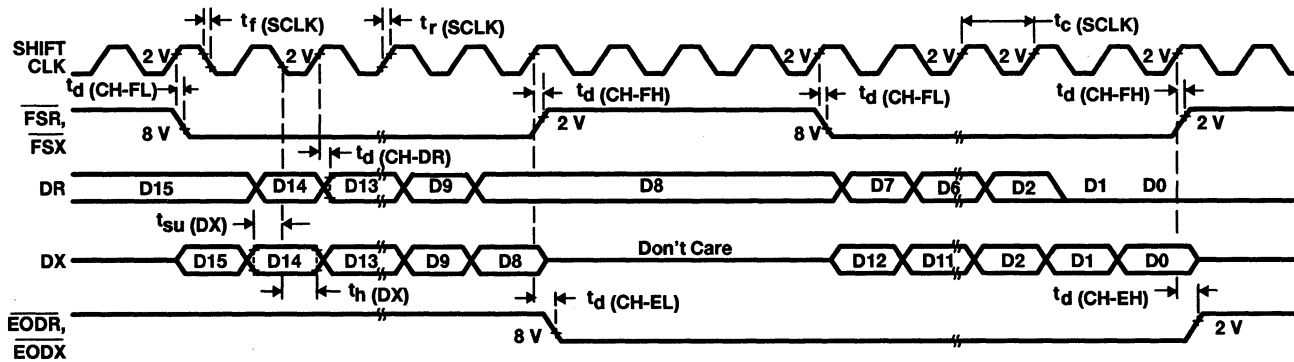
$t_f$ (SCLK)
$t_r$ (SCLK)
$t_c$ (SCLK)

SHIFT CLK
2 V
2 V
2 V
2 V
2 V
2 V

$t_d$ (CH-FL)
$t_d$ (CH-FH)
$t_d$ (CH-FL)
$t_d$ (CH-FH)

$\overline{FSR}$, $\overline{FSX}$
8 V
2 V
8 V
2 V

$t_d$ (CH-DR)

DR
D15
D14
D13
D9
D8
D7
D6
D2
D1
D0

$t_{su}$ (DX)

DX
D15
D14
D13
D9
D8
Don't Care
D12
D11
D2
D1
D0

$t_h$ (DX)
$t_d$ (CH-EL)
$t_d$ (CH-EH)

$\overline{EODR}$, $\overline{EODX}$
8 V
2 V